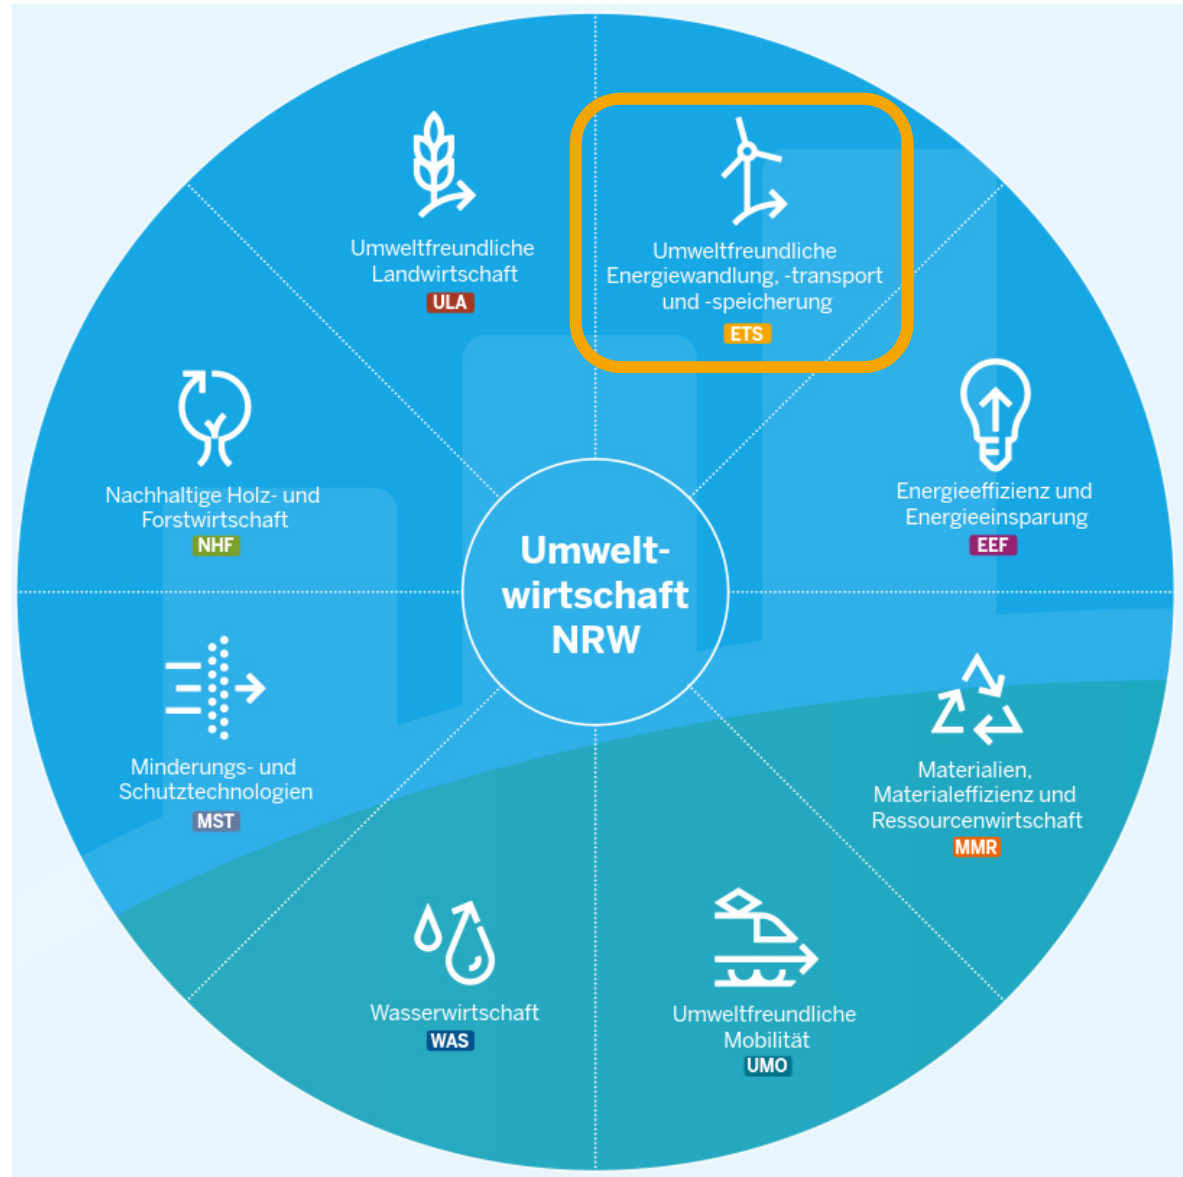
Umweltfreundliche Landwirtschaft
ULA

Umweltfreundliche Energiewandlung, -transport und -speicherung
ETS

Nachhaltige Holz- und Forstwirtschaft
NHF

Umweltwirtschaft NRW

Energieeffizienz und Energieeinsparung
EEF

Minderungs- und Schutztechnologien
MST

Materialien, Materialeffizienz und Ressourcenwirtschaft
MMR

Wasserwirtschaft
WAS

Umweltfreundliche Mobilität
UMO